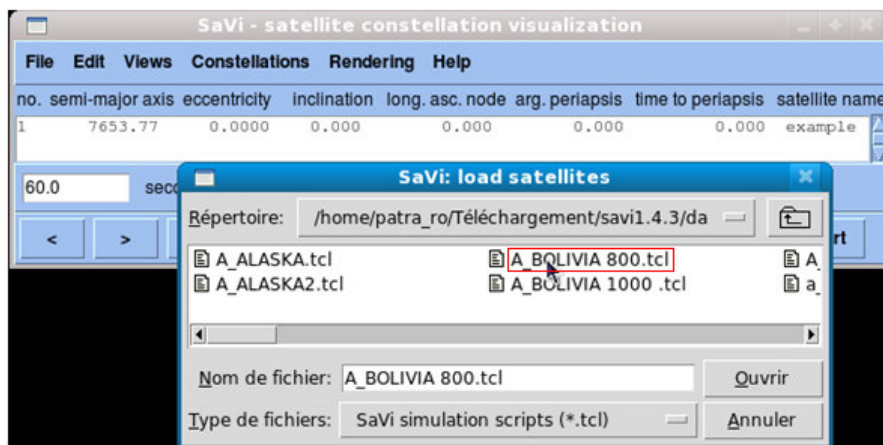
SaVi - satellite constellation visualization

File Edit Views Constellations Rendering Help

| no. | semi-major axis | eccentricity | inclination | long. asc. node | arg. periapsis | time to periapsis | satellite name |
|---|---|---|---|---|---|---|---|
| 1 | 7653.77 | 0.0000 | 0.000 | 0.000 | 0.000 | 0.000 | example |

60.0 seco

< >

rt

SaVi: load satellites

Répertoire: /home/patra_ro/Téléchargement/savi1.4.3/da

A_ALASKA.tcl
A_ALASKA2.tcl
A_BOLIVIA 800.tcl
A_BOLIVIA 1000 .tcl
A
a

Nom de fichier: A_BOLIVIA 800.tcl
Ouvrir

Type de fichiers: SaVi simulation scripts (*.tcl)
Annuler